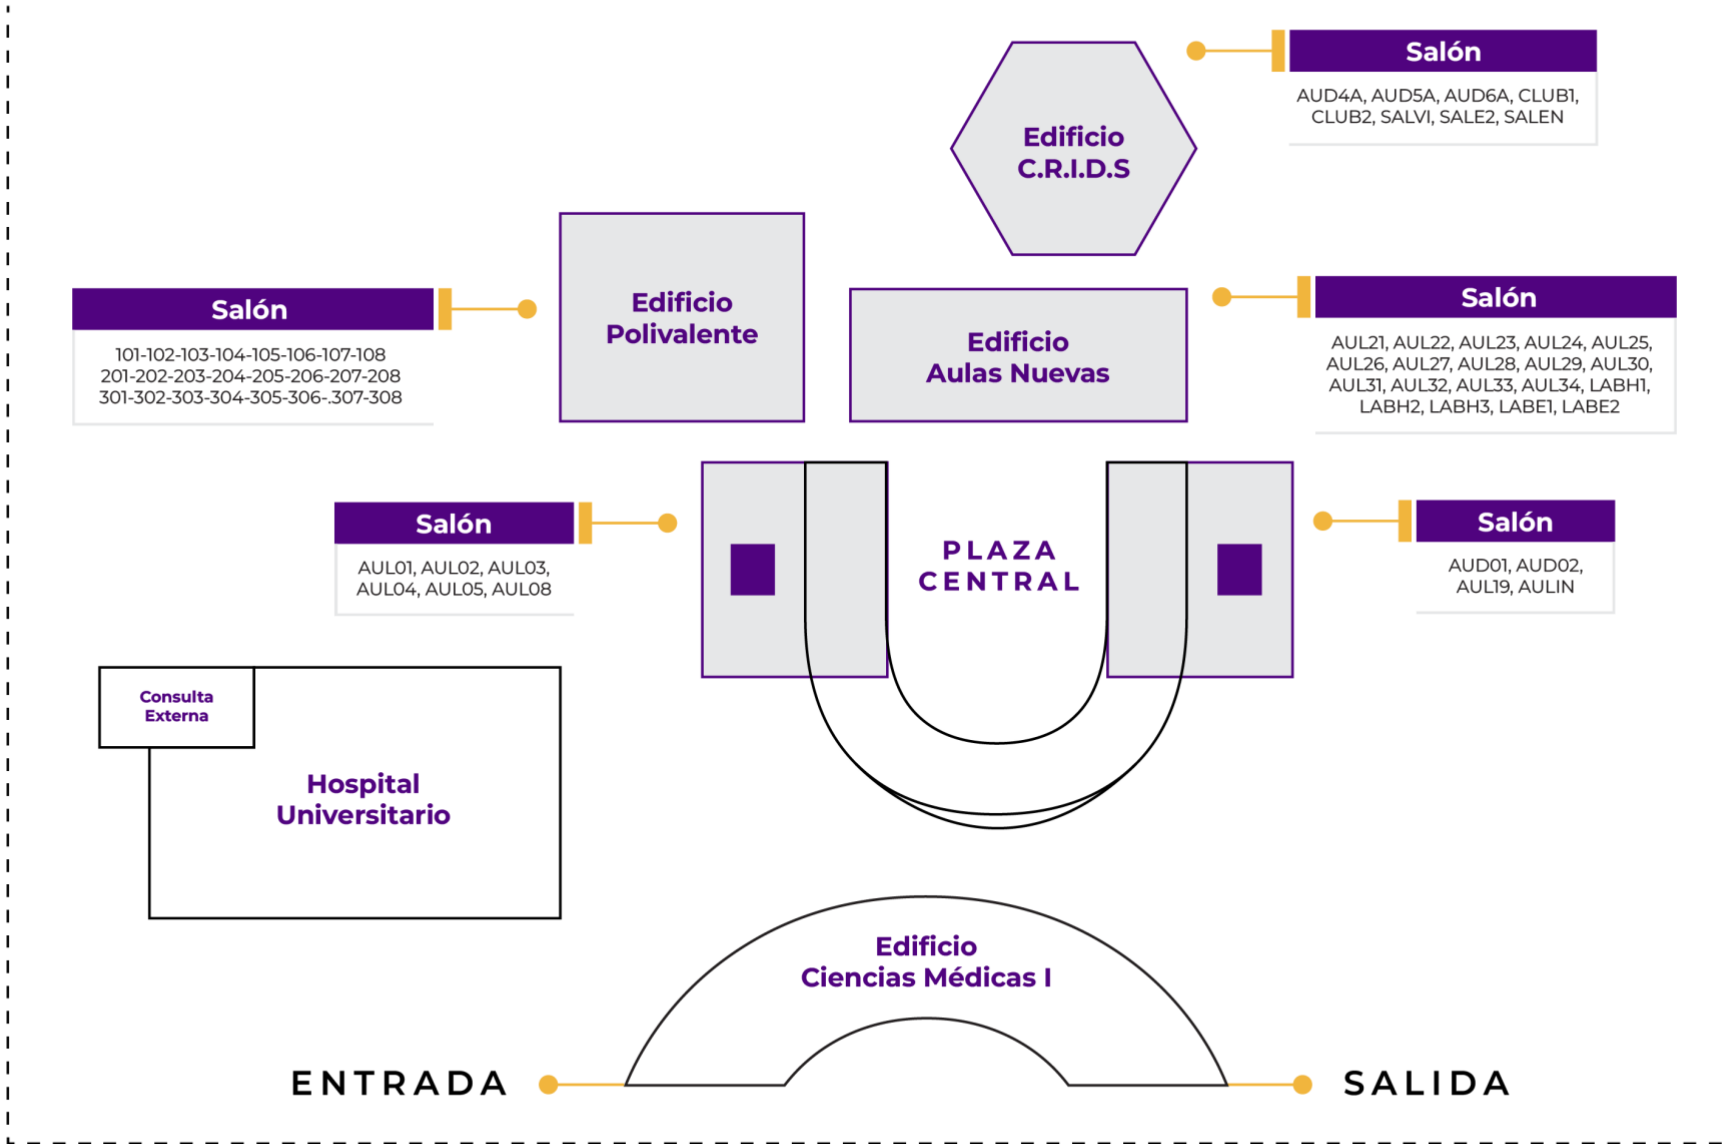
Salón
AUD4A, AUD5A, AUD6A, CLUB1, CLUB2, SALVI, SALE2, SALEN

Edificio
C.R.I.D.S

Salón
101-102-103-104-105-106-107-108
201-202-203-204-205-206-207-208
301-302-303-304-305-306-.307-308

Edificio
Polivalente

Edificio
Aulas Nuevas

Salón
AUL21, AUL22, AUL23, AUL24, AUL25, AUL26, AUL27, AUL28, AUL29, AUL30, AUL31, AUL32, AUL33, AUL34, LABH1, LABH2, LABH3, LABE1, LABE2

Salón
AUL01, AUL02, AUL03, AUL04, AUL05, AUL08

PLAZA
CENTRAL

Salón
AUD01, AUD02, AUL19, AULIN

Consulta
Externa

Hospital
Universitario

Edificio
Ciencias Médicas I

ENTRADA

SALIDA